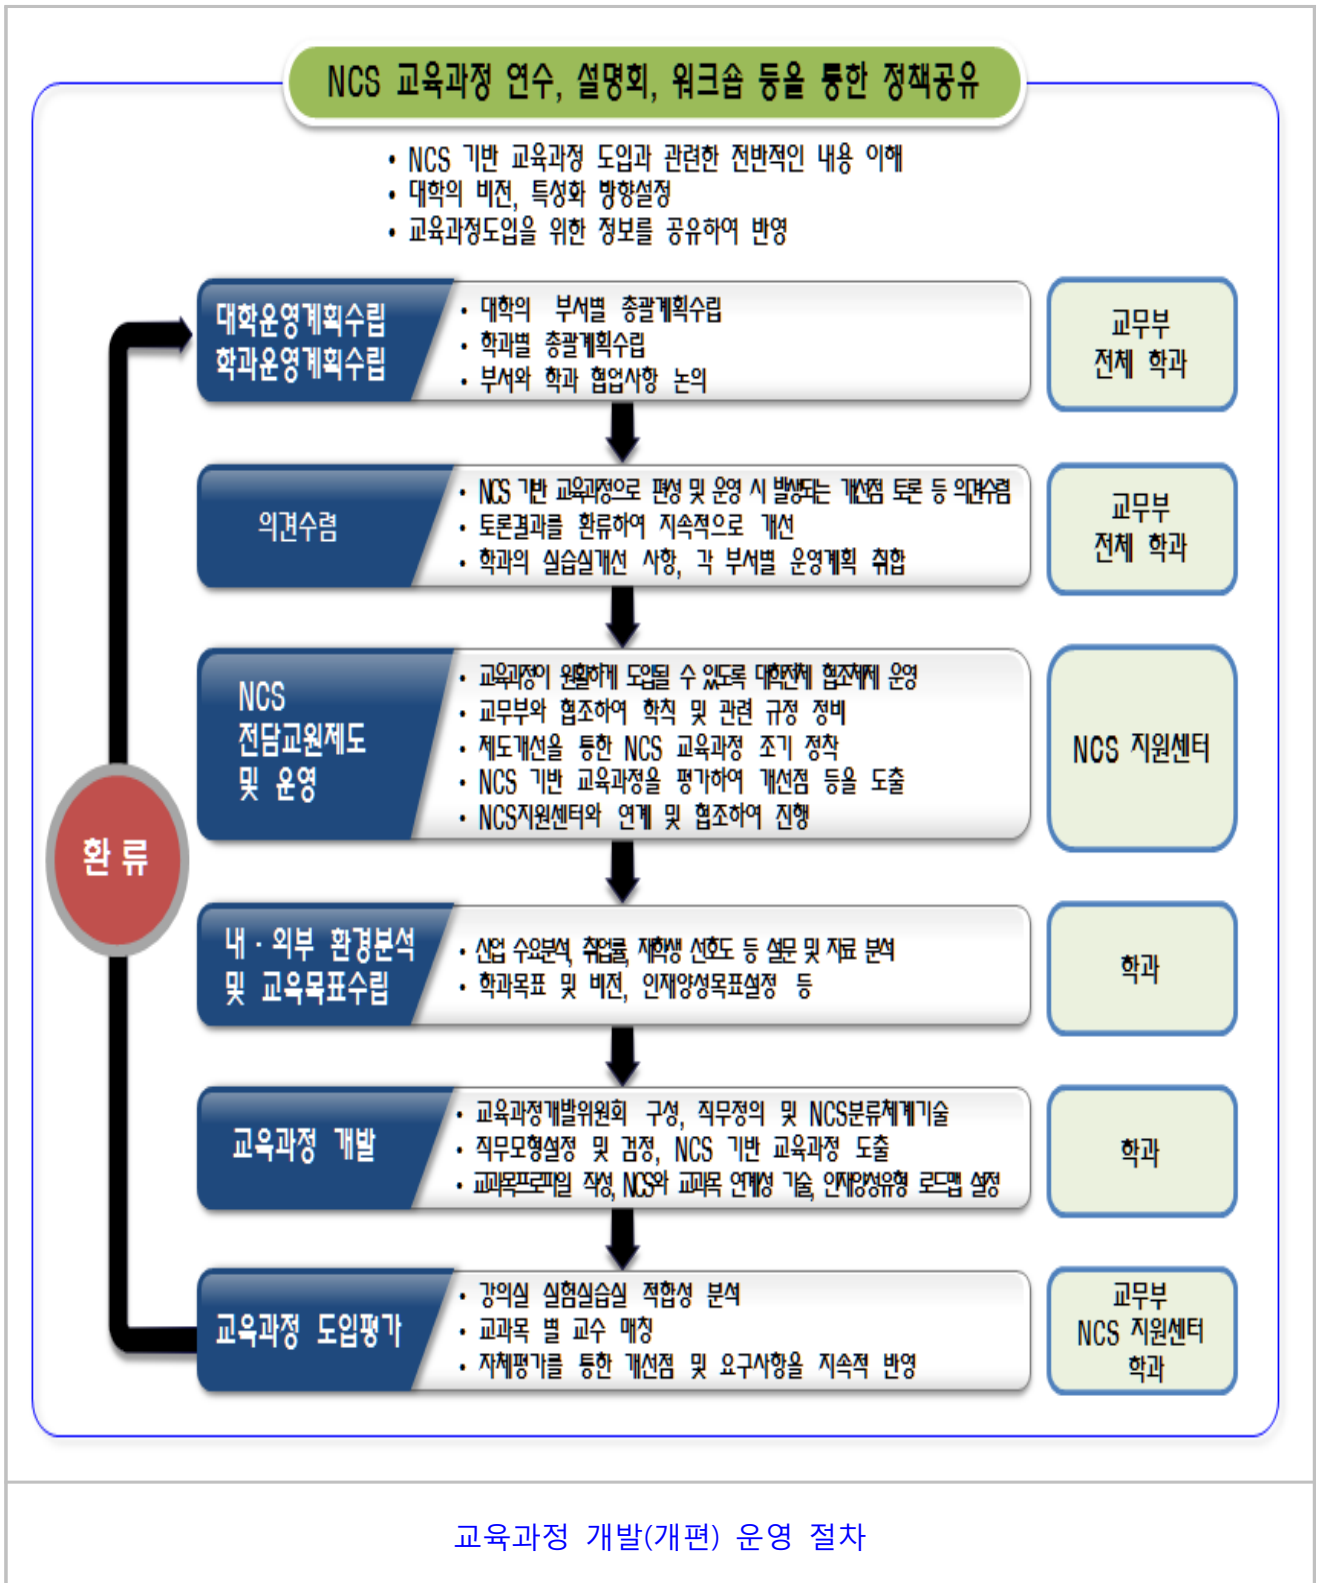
NCS 교육과정 연수, 설명회, 워크숍 등을 통한 정책공유

• NCS 기반 교육과정 도입과 관련한 전반적인 내용 이해
• 대학의 비전, 특성화 방향설정
• 교육과정도입을 위한 정보를 공유하여 반영

대학운영계획수립
학과운영계획수립

• 대학의 부서별 총괄계획수립
• 학과별 총괄계획수립
• 부서와 학과 협업사항 논의

교무부
전체 학과

의견수렴

• NCS 기반 교육과정으로 편성 및 운영 시 발생되는 개선점 토론 등 의견수렴
• 토론결과를 환류하여 지속적으로 개선
• 학과의 실습실개선 사항, 각 부서별 운영계획 취합

교무부
전체 학과

NCS
전담교원제도
및 운영

• 교육과정이 원활하게 도입될 수 있도록 대학전체 협조체제 운영
• 교무부와 협조하여 학칙 및 관련 규정 정비
• 제도개선을 통한 NCS 교육과정 조기 정착
• NCS 기반 교육과정을 평가하여 개선점 등을 도출
• NCS지원센터와 연계 및 협조하여 진행

NCS 지원센터

환 류

내 · 외부 환경분석
및 교육목표수립

• 산업 수요분석, 취업률, 재학생 선호도 등 설문 및 자료 분석
• 학과목표 및 비전, 인재양성목표설정 등

학과

교육과정 개발

• 교육과정개발위원회 구성, 직무정의 및 NCS분류체계기술
• 직무모형설정 및 검정, NCS 기반 교육과정 도출
• 교과목프로파일 작성, NCS와 교과목 연계성 기술, 인재양성유형 로드맵 설정

학과

교육과정 도입평가

• 강의실 실험실습실 적합성 분석
• 교과목 별 교수 매칭
• 자체평가를 통한 개선점 및 요구사항을 지속적 반영

교무부
NCS 지원센터
학과

교육과정 개발(개편) 운영 절차